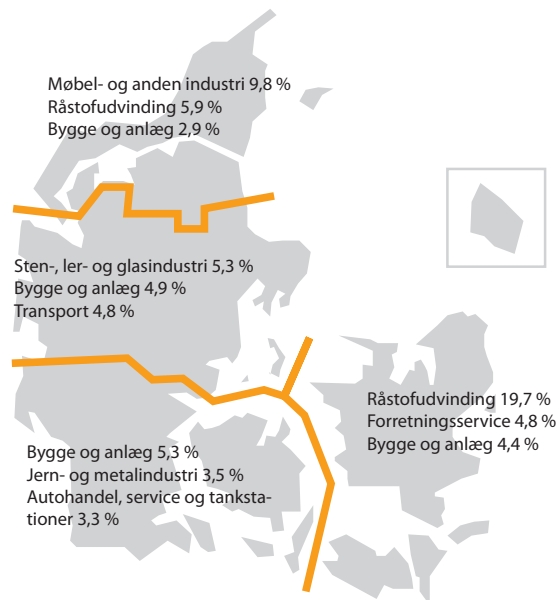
Møbel- og anden industri 9,8 %
Råstofudvinding 5,9 %
Bygge og anlæg 2,9 %

Sten-, ler- og glasindustri 5,3 %
Bygge og anlæg 4,9 %
Transport 4,8 %

Råstofudvinding 19,7 %
Forretningsservice 4,8 %
Bygge og anlæg 4,4 %

Bygge og anlæg 5,3 %
Jern- og metalindustri 3,5 %
Autohandel, service og tankstationer 3,3 %